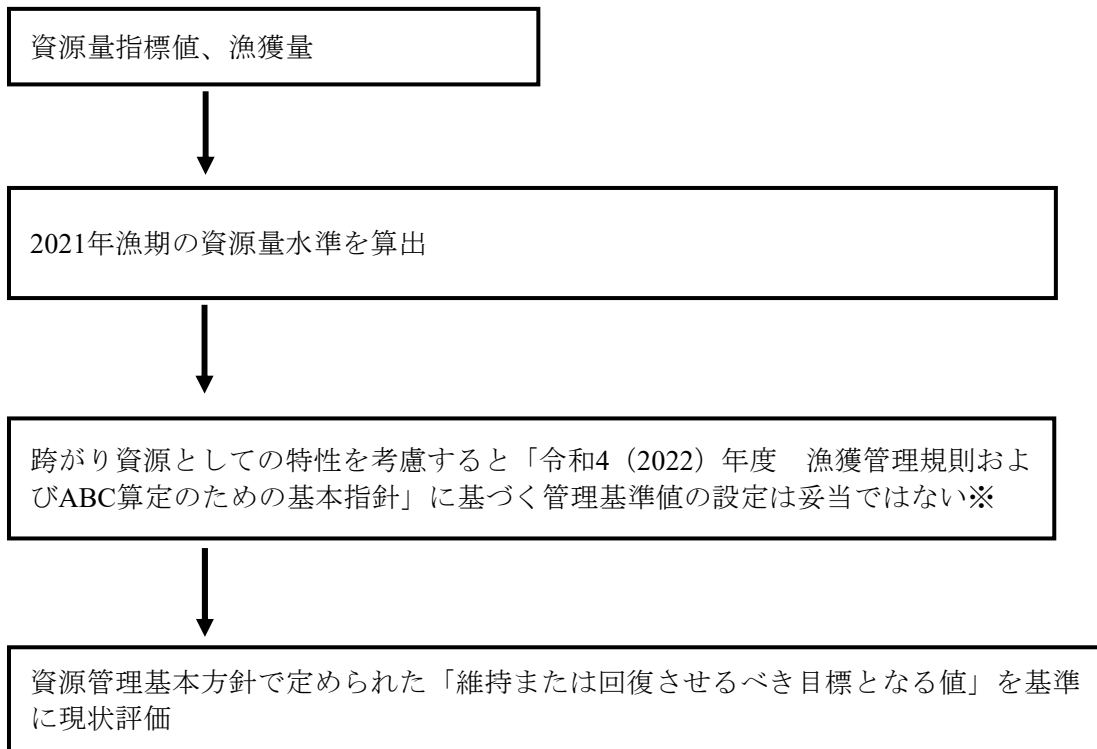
資源量指標値、漁獲量

2021年漁期の資源量水準を算出

跨がり資源としての特性を考慮すると「令和4（2022）年度　漁獲管理規則およびABC算定のための基本指針」に基づく管理基準値の設定は妥当ではない※

資源管理基本方針で定められた「維持または回復させるべき目標となる値」を基準に現状評価